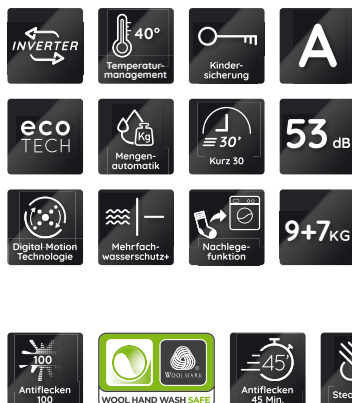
INVERTER

40°
Temperaturmanagement

Kindersicherung

A

eco
TECH

Kg
Mengenautomatik

30'
Kurz 30

53 dB

Digital Motion Technologie

Mehrfachwasserschutz+

Nachlegefunktion

9+7KG

100
Antiflecken 100

WOOLMARK
WOOL HAND WASH SAFE

45'
Antiflecken 45 Min.

Ste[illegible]